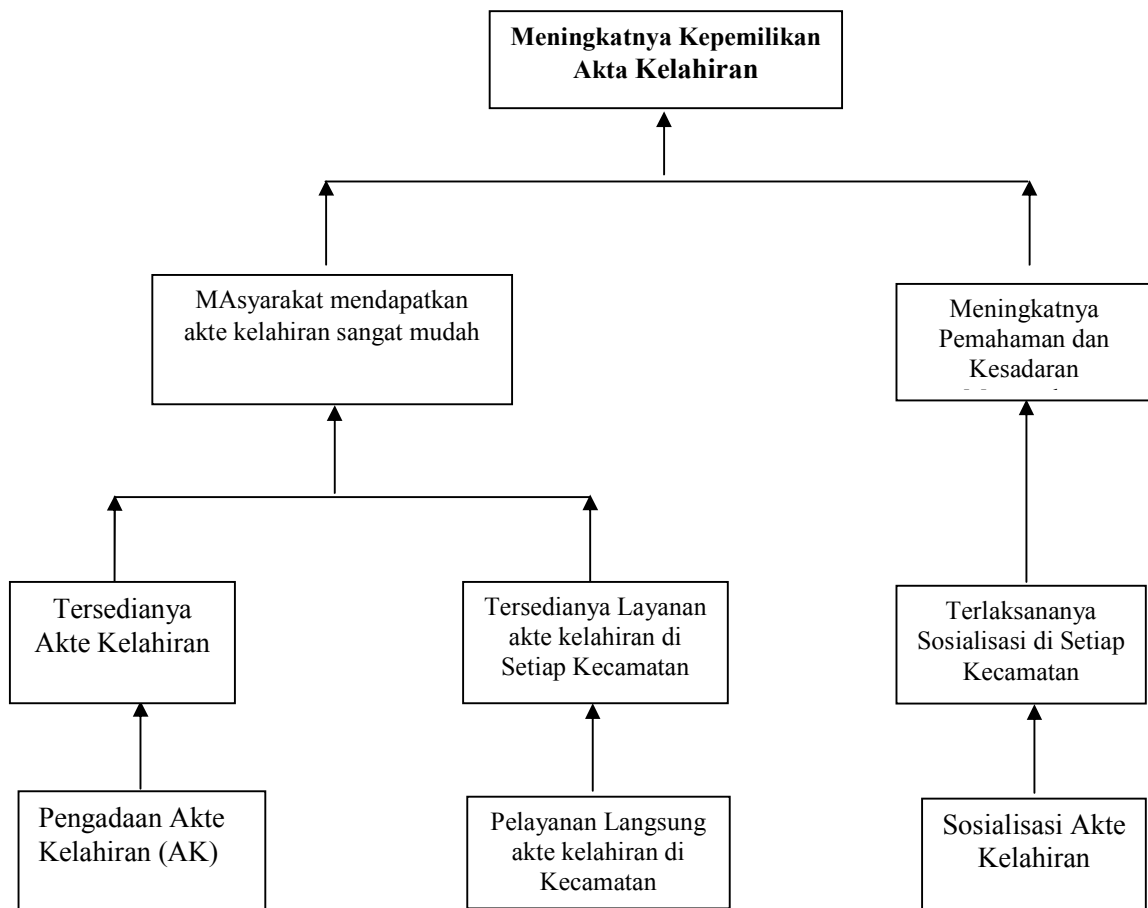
**Meningkatnya Kepemilikan Akta Kelahiran**

MAsyarakat mendapatkan akte kelahiran sangat mudah

Meningkatnya Pemahaman dan Kesadaran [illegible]

Tersedianya Akte Kelahiran

Tersedianya Layanan akte kelahiran di Setiap Kecamatan

Terlaksananya Sosialisasi di Setiap Kecamatan

Pengadaan Akte Kelahiran (AK)

Pelayanan Langsung akte kelahiran di Kecamatan

Sosialisasi Akte Kelahiran